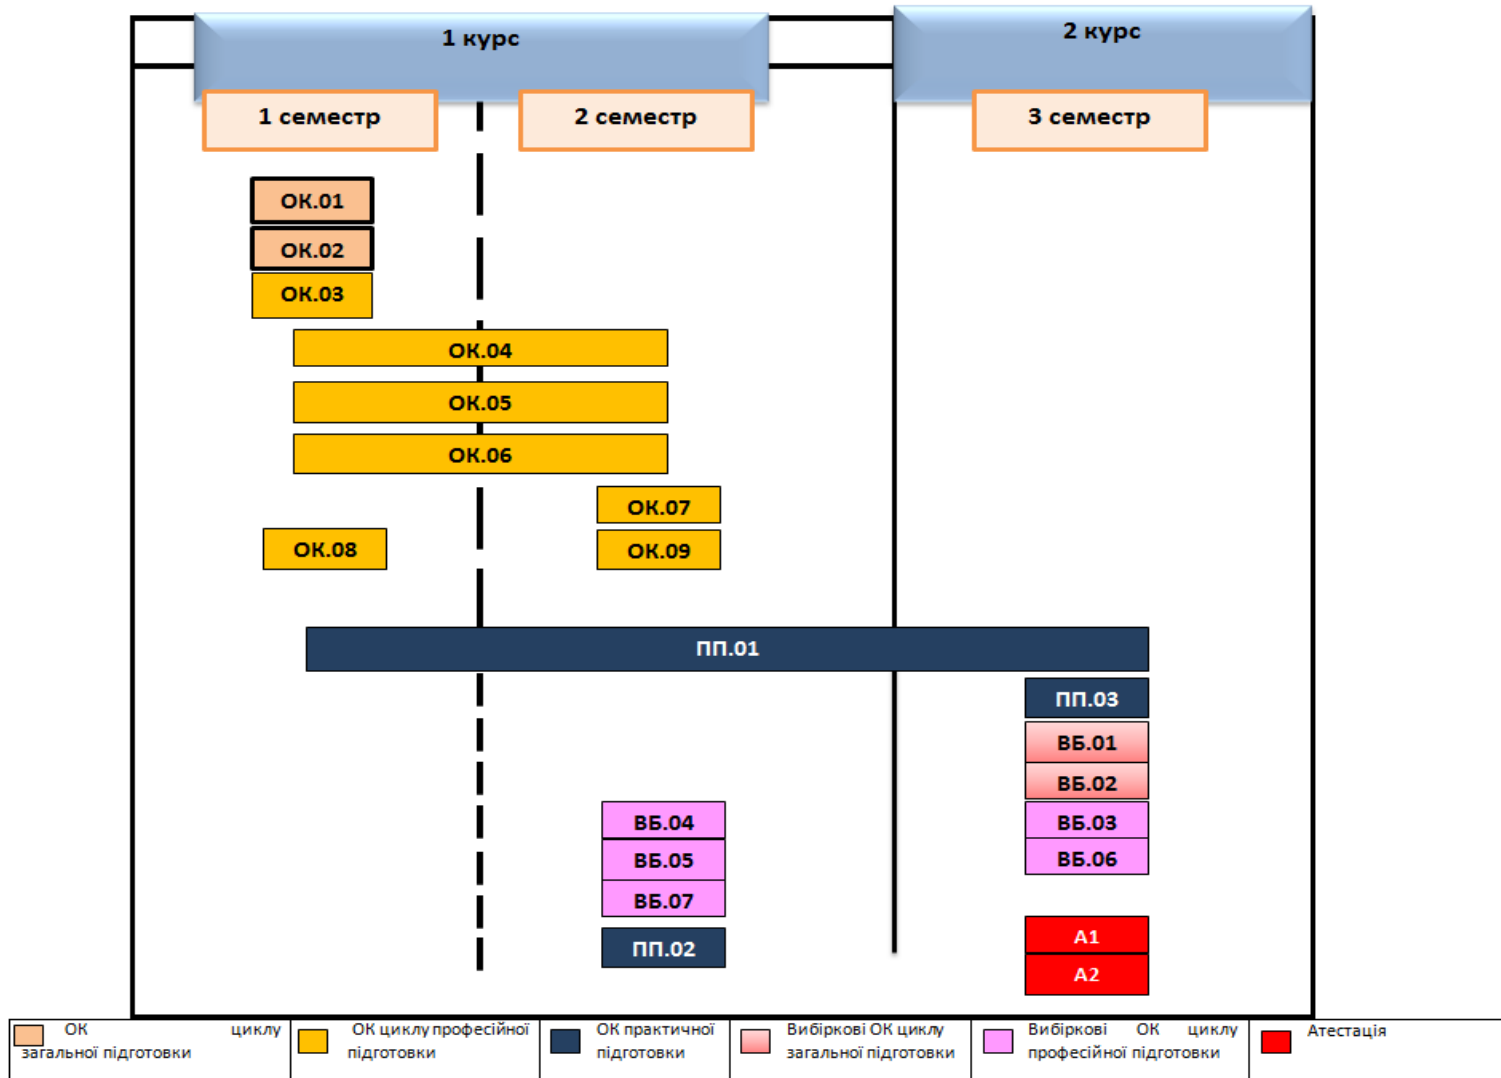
1 курс

2 курс

1 семестр

2 семестр

3 семестр

ОК.01

ОК.02

ОК.03

ОК.04

ОК.05

ОК.06

ОК.07

ОК.08

ОК.09

ПП.01

ПП.03

ВБ.01

ВБ.02

ВБ.04

ВБ.03

ВБ.05

ВБ.06

ВБ.07

ПП.02

А1

А2

| ОК циклу загальної підготовки | ОК циклу професійної підготовки | ОК практичної підготовки | Вибіркові ОК циклу загальної підготовки | Вибіркові ОК циклу професійної підготовки | Атестація |